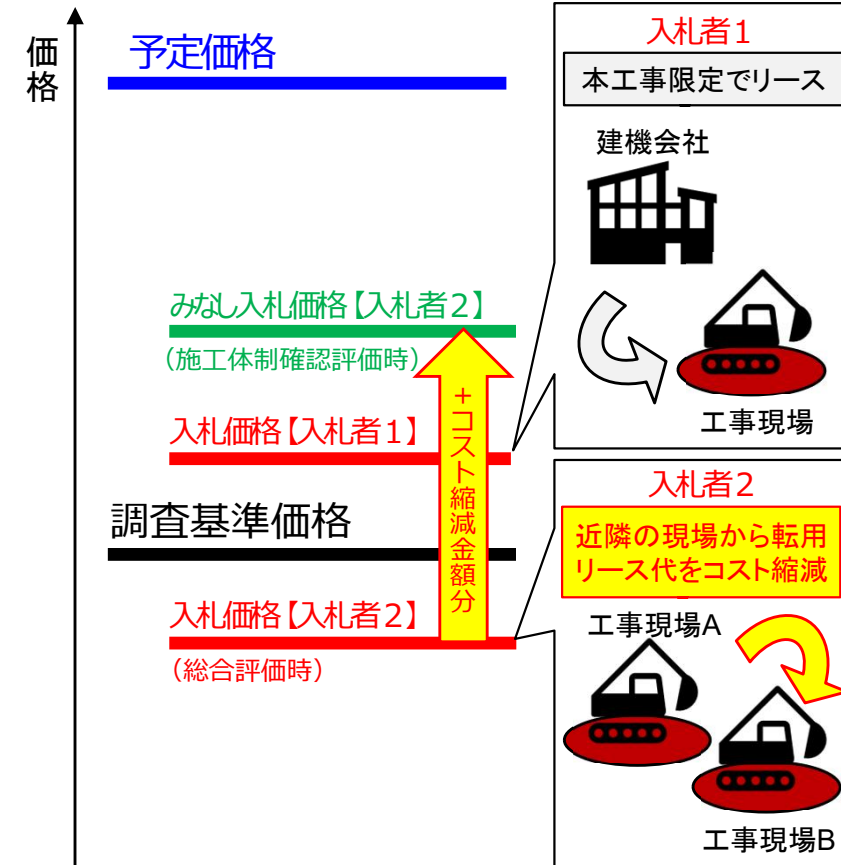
価格

予定価格

みなし入札価格【入札者2】
（施工体制確認評価時）

入札価格【入札者1】

調査基準価格

入札価格【入札者2】
（総合評価時）

+コスト縮減金額分

入札者1
本工事限定でリース
建機会社
工事現場

入札者2
近隣の現場から転用リース代をコスト縮減
工事現場A
工事現場B